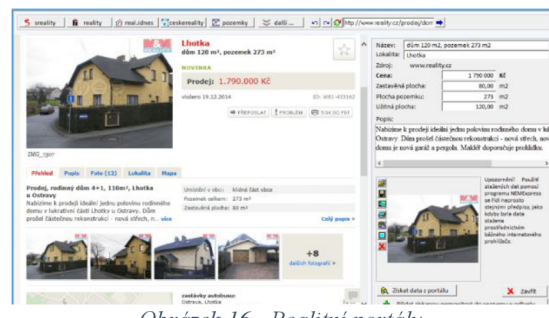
sreality | reality | real.idnes | ceskereality | pozemky | další ... | http://www.reality.cz/prodej/dom

Lhotka
dům 120 m², pozemek 273 m²

NOVINKA

Prodej: 1.790.000 Kč

Vloženo 19.12.2014 | ID: W81-455162

PŘEPOSLAT | PROBLÉM | TISK DO PDF

IMG_rgsrr

Přehled | Popis | Foto (13) | Lokalita | Mapa

Prodej, rodinný dům 4+1, 110m², Lhotka u Ostravy
Nabízíme k prodeji ideální jednu polovinu rodinného domu v lukrativní části Lhotky u Ostravy. Dům prošel částečnou rekonstrukcí - nová střech, n... více

| Umístění v obci: | klidná část obce |
|---|---|
| Pozemek celkem: | 273 m² |
| Zastavěná plocha: | 80 m² |

Celý popis »

+8
dalších fotografií »

zaměstky autobusu:
Ostrava, Lhotka

| Název: | dům 120 m2, pozemek 273 m2 | |
|---|---|---|
| Lokalita: | Lhotka | |
| Zdroj: | www.reality.cz | |
| Cena: | 1 790 000 | Kč |
| Zastavěná plocha: | 80,00 | m2 |
| Plocha pozemku: | 273 | m2 |
| Užitná plocha: | 120,00 | m2 |

Popis:
Nabízíme k prodeji ideální jednu polovinu rodinného domu v lukr Ostravy. Dům prošel částečnou rekonstrukcí - nová střech, nov domu je nová garáž a pergola. Makléř doporučuje prohlídku.

Upozornění! Použití získaných dat pomocí programu NEMExpress se řídí podmínky jejich serveru, jako každý jiný údaj tiskový zdroj internetových prohlížeče.

Získat data z portálu | Zavřít

Obrázek 16 - Realitní portály